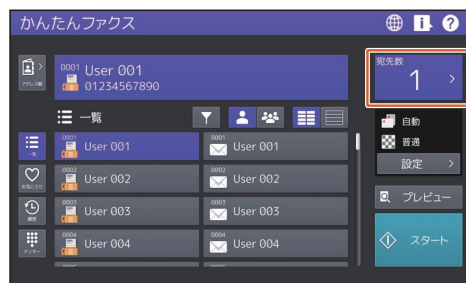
かんたんファクス

アドレス帳

0001 User 001
01234567890

宛先数
1

一覧

自動
普通
設定

一覧
お気に入り
履歴
テンキー

0001 User 001
0001 User 001
0002 User 002
0002 User 002
0003 User 003
0003 User 003
0004 User 004
0004 User 004

プレビュー

スタート